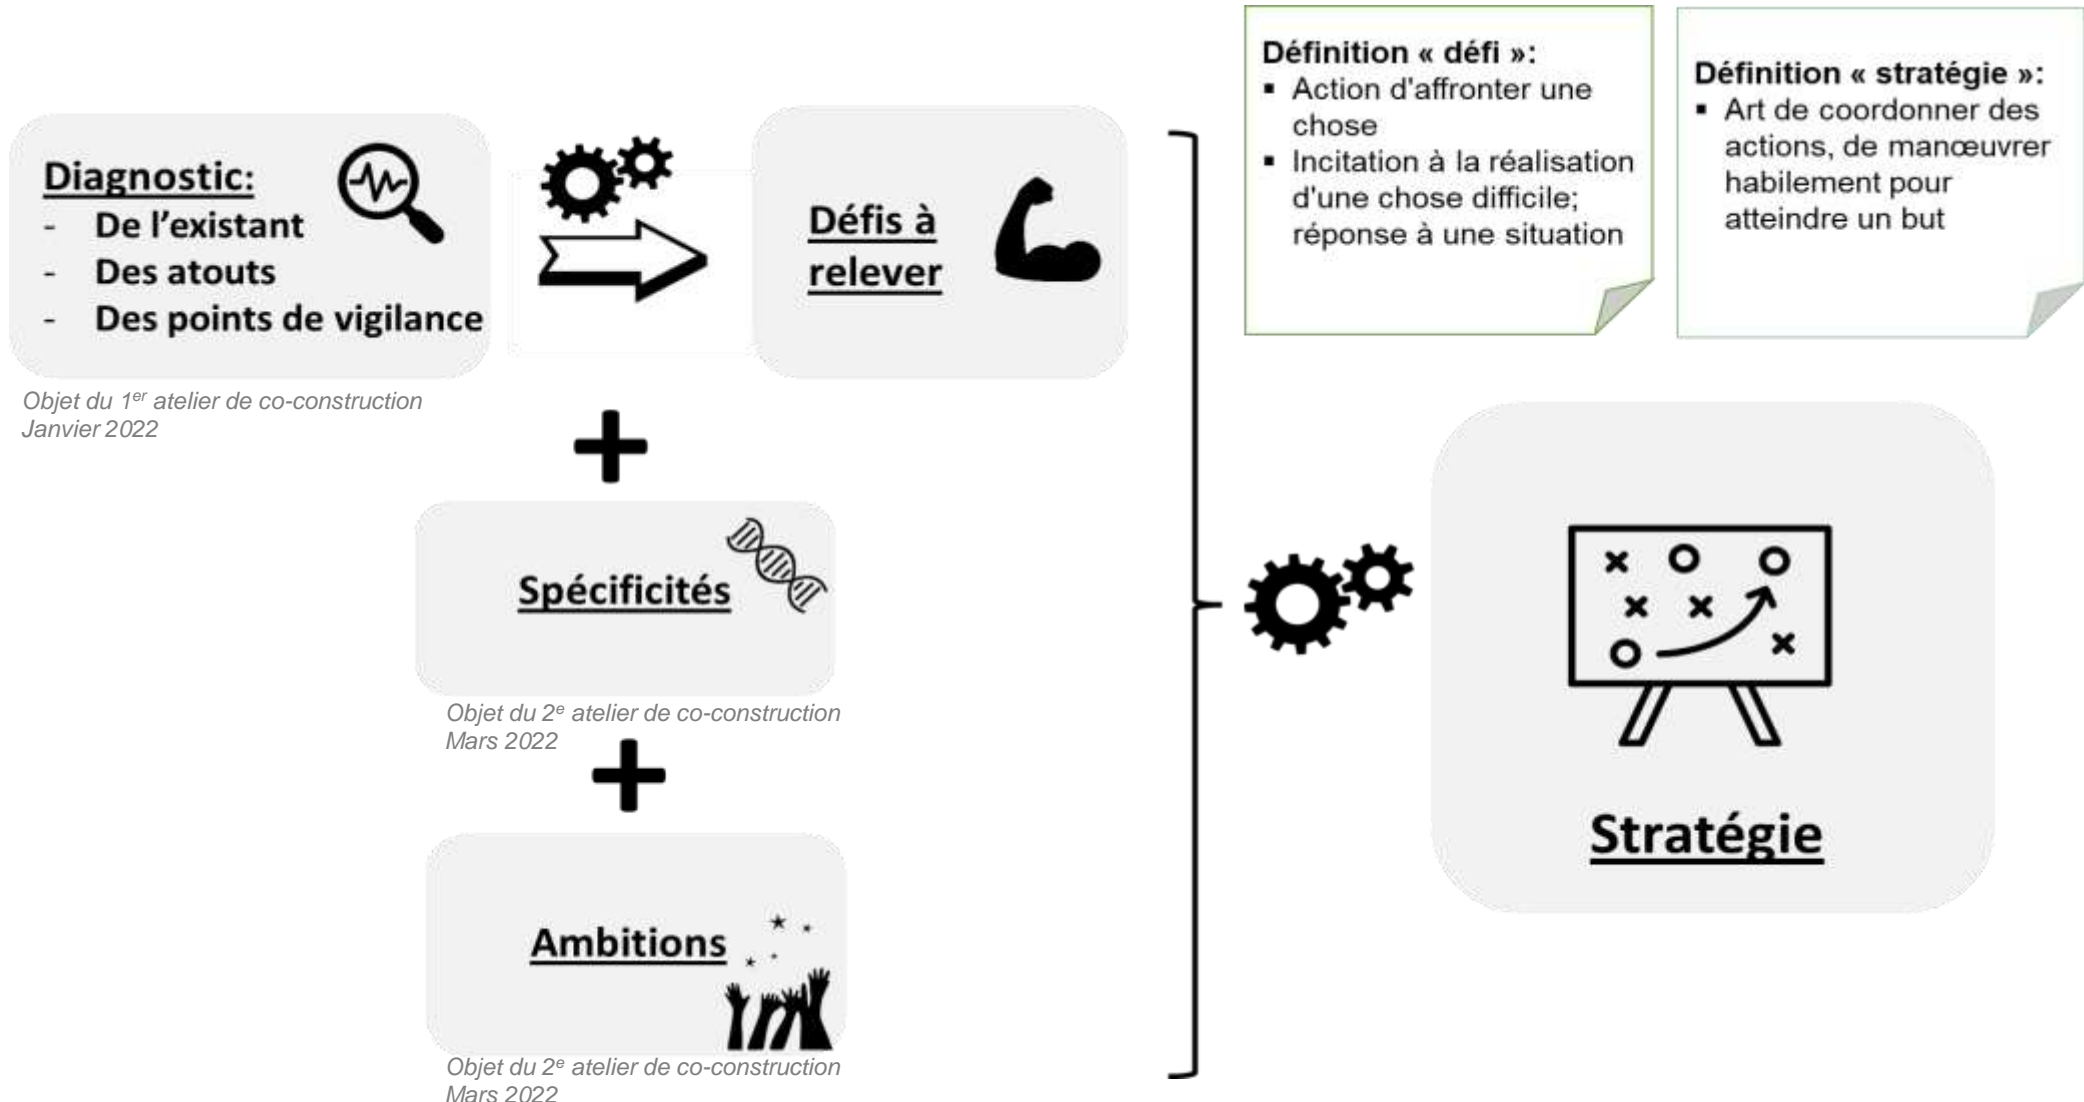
Diagnostic:
- De l'existant
- Des atouts
- Des points de vigilance

Objet du 1$^{er}$ atelier de co-construction
Janvier 2022

Défis à relever

Définition « défi »:
- Action d'affronter une chose
- Incitation à la réalisation d'une chose difficile; réponse à une situation

Définition « stratégie »:
- Art de coordonner des actions, de manœuvrer habilement pour atteindre un but

+

Spécificités

Objet du 2$^{e}$ atelier de co-construction
Mars 2022

+

Ambitions

Objet du 2$^{e}$ atelier de co-construction
Mars 2022

Stratégie